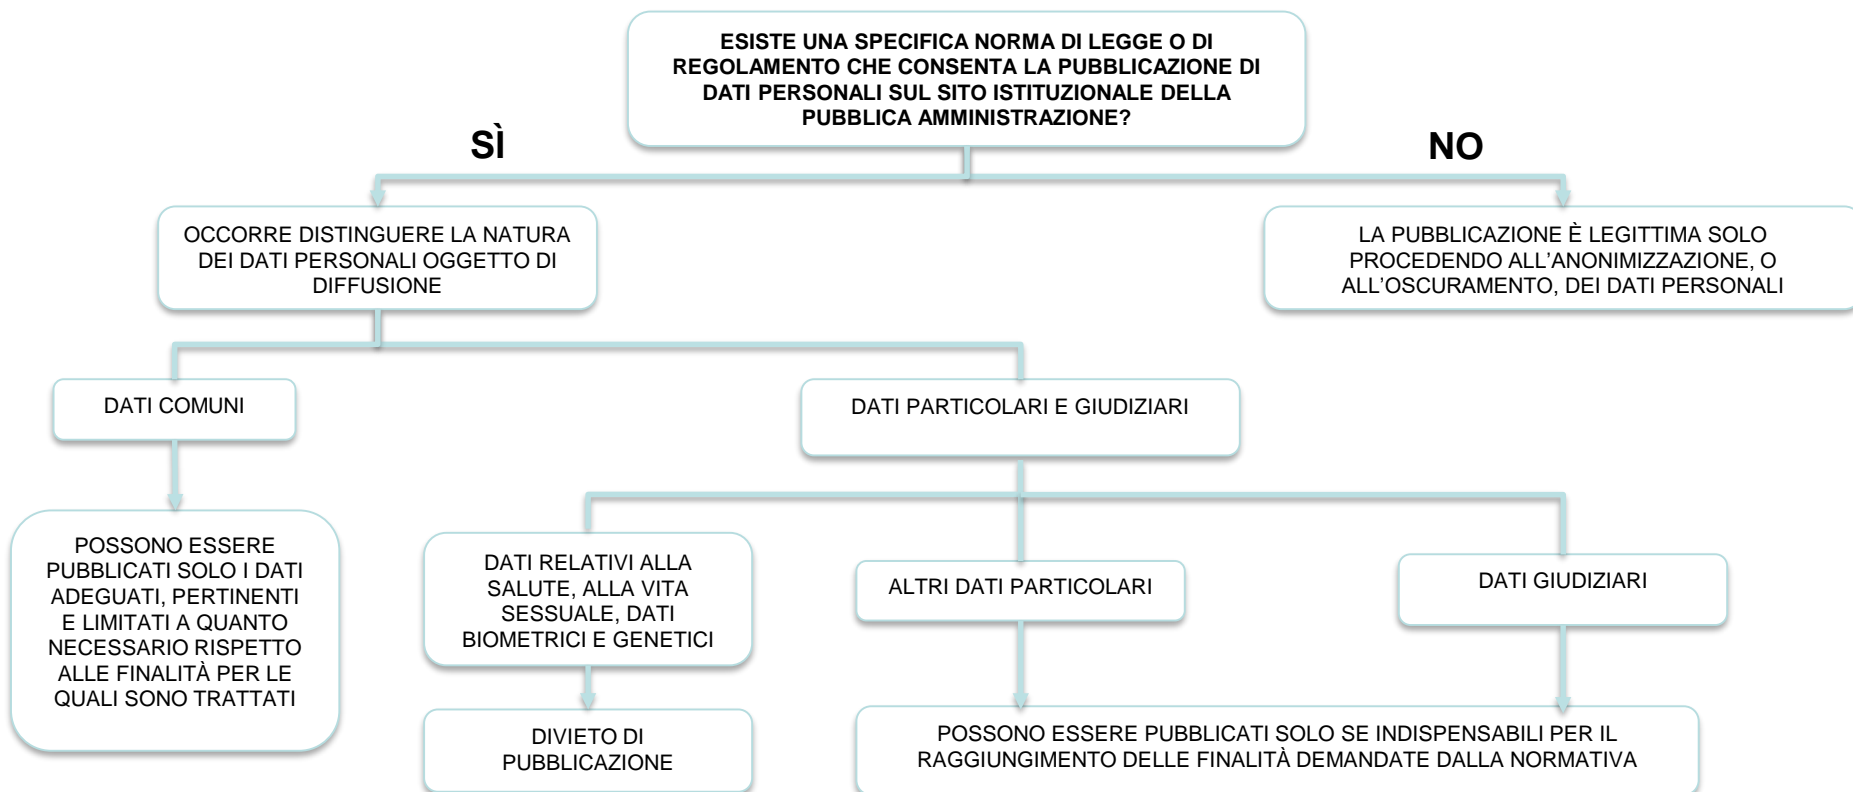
ESISTE UNA SPECIFICA NORMA DI LEGGE O DI REGOLAMENTO CHE CONSENTA LA PUBBLICAZIONE DI DATI PERSONALI SUL SITO ISTITUZIONALE DELLA PUBBLICA AMMINISTRAZIONE?

SÌ

NO

OCCORRE DISTINGUERE LA NATURA DEI DATI PERSONALI OGGETTO DI DIFFUSIONE

LA PUBBLICAZIONE È LEGITTIMA SOLO PROCEDENDO ALL'ANONIMIZZAZIONE, O ALL'OSCURAMENTO, DEI DATI PERSONALI

DATI COMUNI

DATI PARTICOLARI E GIUDIZIARI

POSSONO ESSERE PUBBLICATI SOLO I DATI ADEGUATI, PERTINENTI E LIMITATI A QUANTO NECESSARIO RISPETTO ALLE FINALITÀ PER LE QUALI SONO TRATTATI

DATI RELATIVI ALLA SALUTE, ALLA VITA SESSUALE, DATI BIOMETRICI E GENETICI

ALTRI DATI PARTICOLARI

DATI GIUDIZIARI

DIVIETO DI PUBBLICAZIONE

POSSONO ESSERE PUBBLICATI SOLO SE INDISPENSABILI PER IL RAGGIUNGIMENTO DELLE FINALITÀ DEMANDATE DALLA NORMATIVA